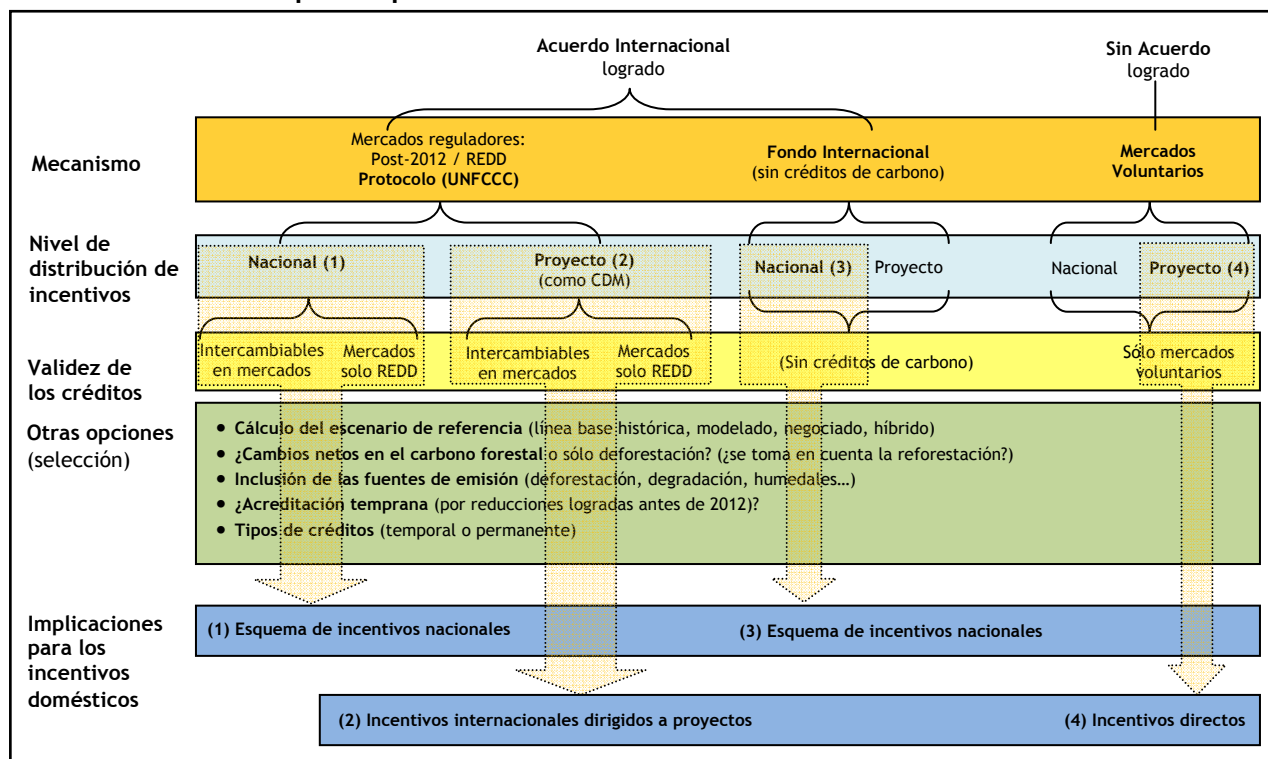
Acuerdo Internacional logrado

Sin Acuerdo logrado

Mecanismo

Mercados reguladores: Post-2012 / REDD **Protocolo (UNFCCC)**

**Fondo Internacional** (sin créditos de carbono)

**Mercados Voluntarios**

Nivel de distribución de incentivos

**Nacional (1)**

**Proyecto (2)** (como CDM)

**Nacional (3)**

Proyecto

Nacional

**Proyecto (4)**

Validez de los créditos

Intercambiables en mercados

Mercados solo REDD

Intercambiables en mercados

Mercados solo REDD

(Sin créditos de carbono)

Sólo mercados voluntarios

Otras opciones (selección)

- **Cálculo del escenario de referencia** (línea base histórica, modelado, negociado, híbrido)
- **¿Cambios netos en el carbono forestal** o sólo deforestación? (¿se toma en cuenta la reforestación?)
- **Inclusión de las fuentes de emisión** (deforestación, degradación, humedales…)
- **¿Acreditación temprana** (por reducciones logradas antes de 2012)?
- **Tipos de créditos** (temporal o permanente)

Implicaciones para los incentivos domésticos

(1) Esquema de incentivos nacionales

(3) Esquema de incentivos nacionales

(2) Incentivos internacionales dirigidos a proyectos

(4) Incentivos directos